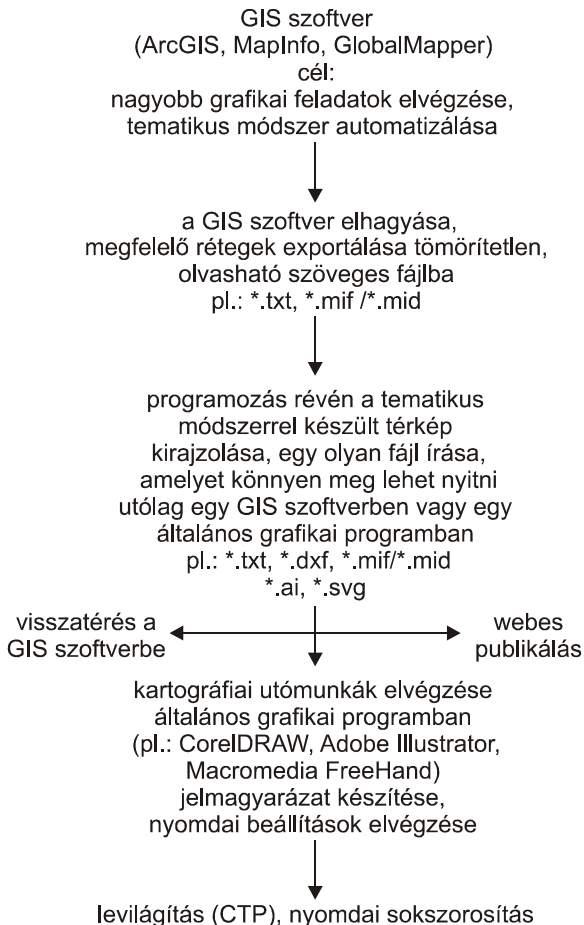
GIS szoftver
(ArcGIS, MapInfo, GlobalMapper)
cél:
nagyobb grafikai feladatok elvégzése,
tematikus módszer automatizálása

a GIS szoftver elhagyása,
megfelelő rétegek exportálása tömörítetlen,
olvasható szöveges fájlba
pl.: *.txt, *.mif /*.mid

programozás révén a tematikus
módszerrel készült térkép
kirajzolása, egy olyan fájl írása,
amelyet könnyen meg lehet nyitni
utólag egy GIS szoftverben vagy egy
általános grafikai programban
pl.: *.txt, *.dxf, *.mif/*.mid
*.ai, *.svg

visszatérés a
GIS szoftverbe

webes
publikálás

kartográfiai utómunkák elvégzése
általános grafikai programban
(pl.: CorelDRAW, Adobe Illustrator,
Macromedia FreeHand)
jelmagyarázat készítése,
nyomdai beállítások elvégzése

levilágítás (CTP), nyomdai sokszorosítás